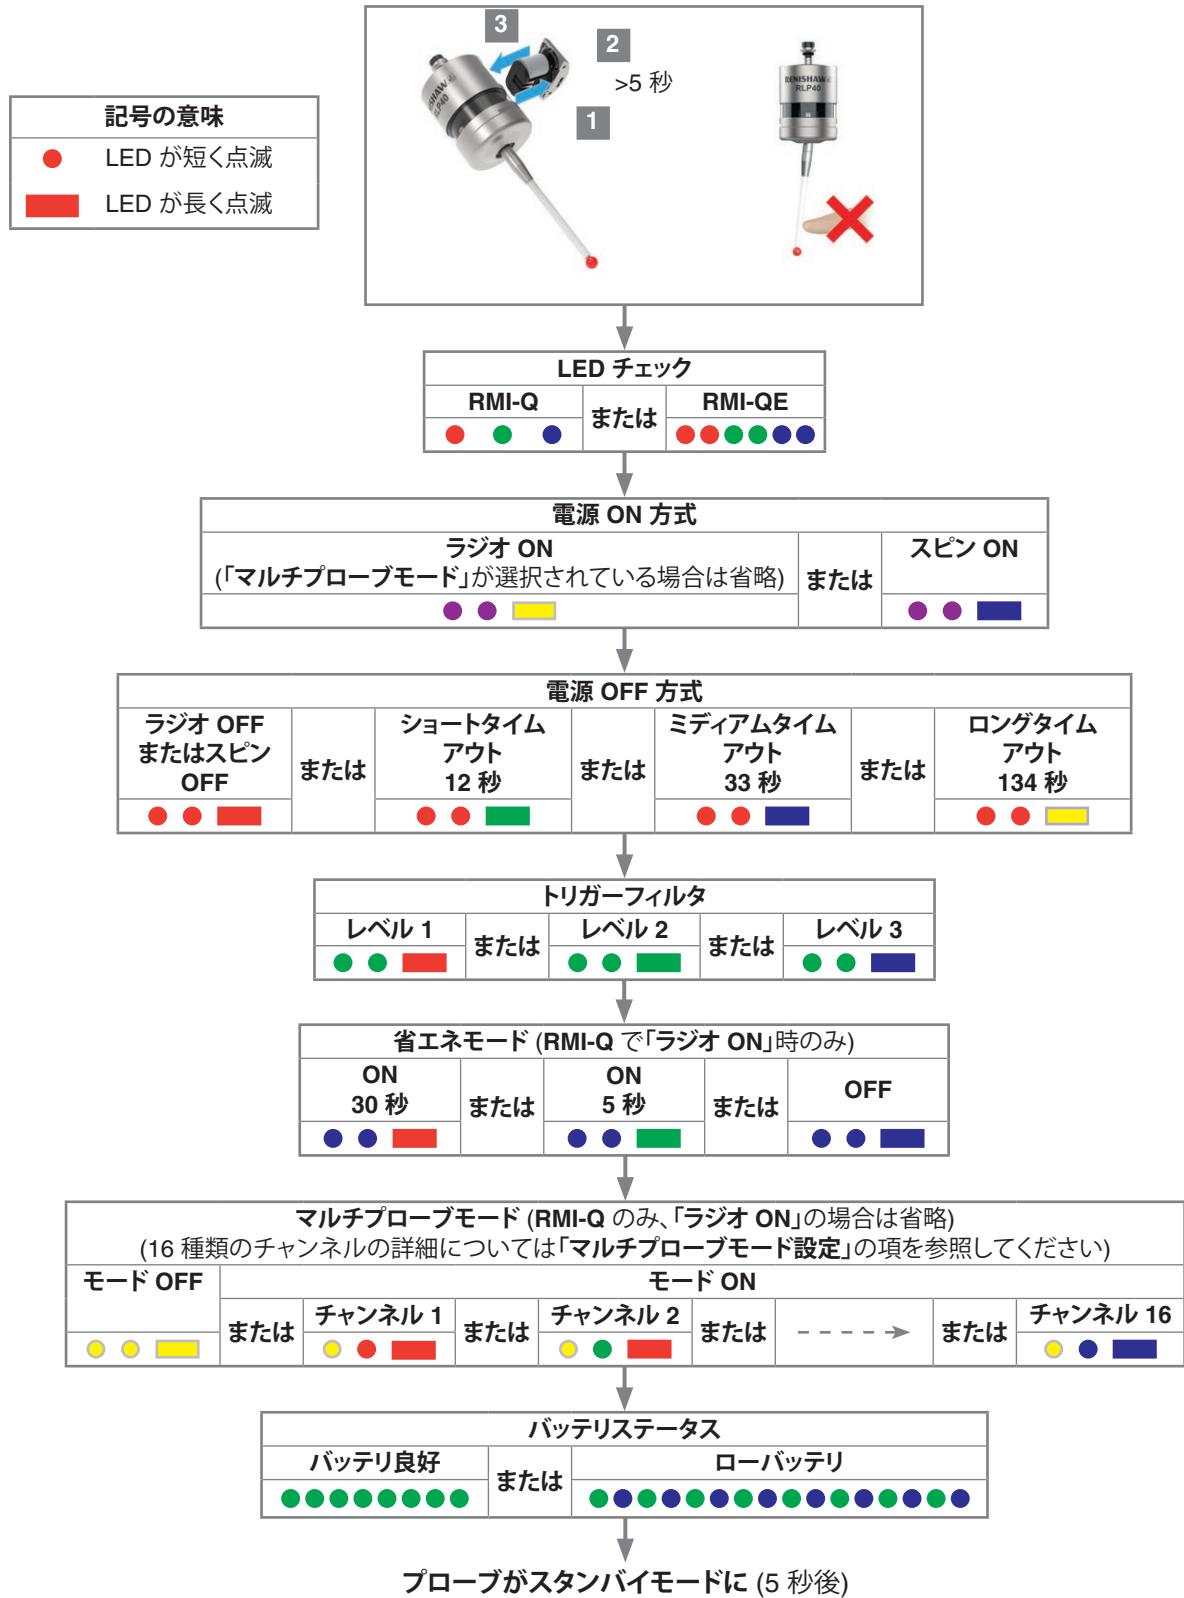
記号の意味

LED が短く点滅

LED が長く点滅

3
2
>5 秒
1

RENISHAW RLP40

LED チェック

| RMI-Q | または | RMI-QE |
|---|---|---|

電源 ON 方式

| ラジオ ON (「マルチプローブモード」が選択されている場合は省略) | または | スピン ON |
|---|---|---|

電源 OFF 方式

| ラジオ OFF またはスピン OFF | または | ショートタイムアウト 12 秒 | または | ミディアムタイムアウト 33 秒 | または | ロングタイムアウト 134 秒 |
|---|---|---|---|---|---|---|

トリガーフィルタ

| レベル 1 | または | レベル 2 | または | レベル 3 |
|---|---|---|---|---|

省エネモード (RMI-Q で「ラジオ ON」時のみ)

| ON 30 秒 | または | ON 5 秒 | または | OFF |
|---|---|---|---|---|

マルチプローブモード (RMI-Q のみ、「ラジオ ON」の場合は省略)
(16 種類のチャンネルの詳細については「マルチプローブモード設定」の項を参照してください)

| モード OFF | モード ON | | | | | | |
|---|---|---|---|---|---|---|---|
| | または | チャンネル 1 | または | チャンネル 2 | または | または | チャンネル 16 |

バッテリステータス

| バッテリ良好 | または | ローバッテリ |
|---|---|---|

プローブがスタンバイモードに (5 秒後)